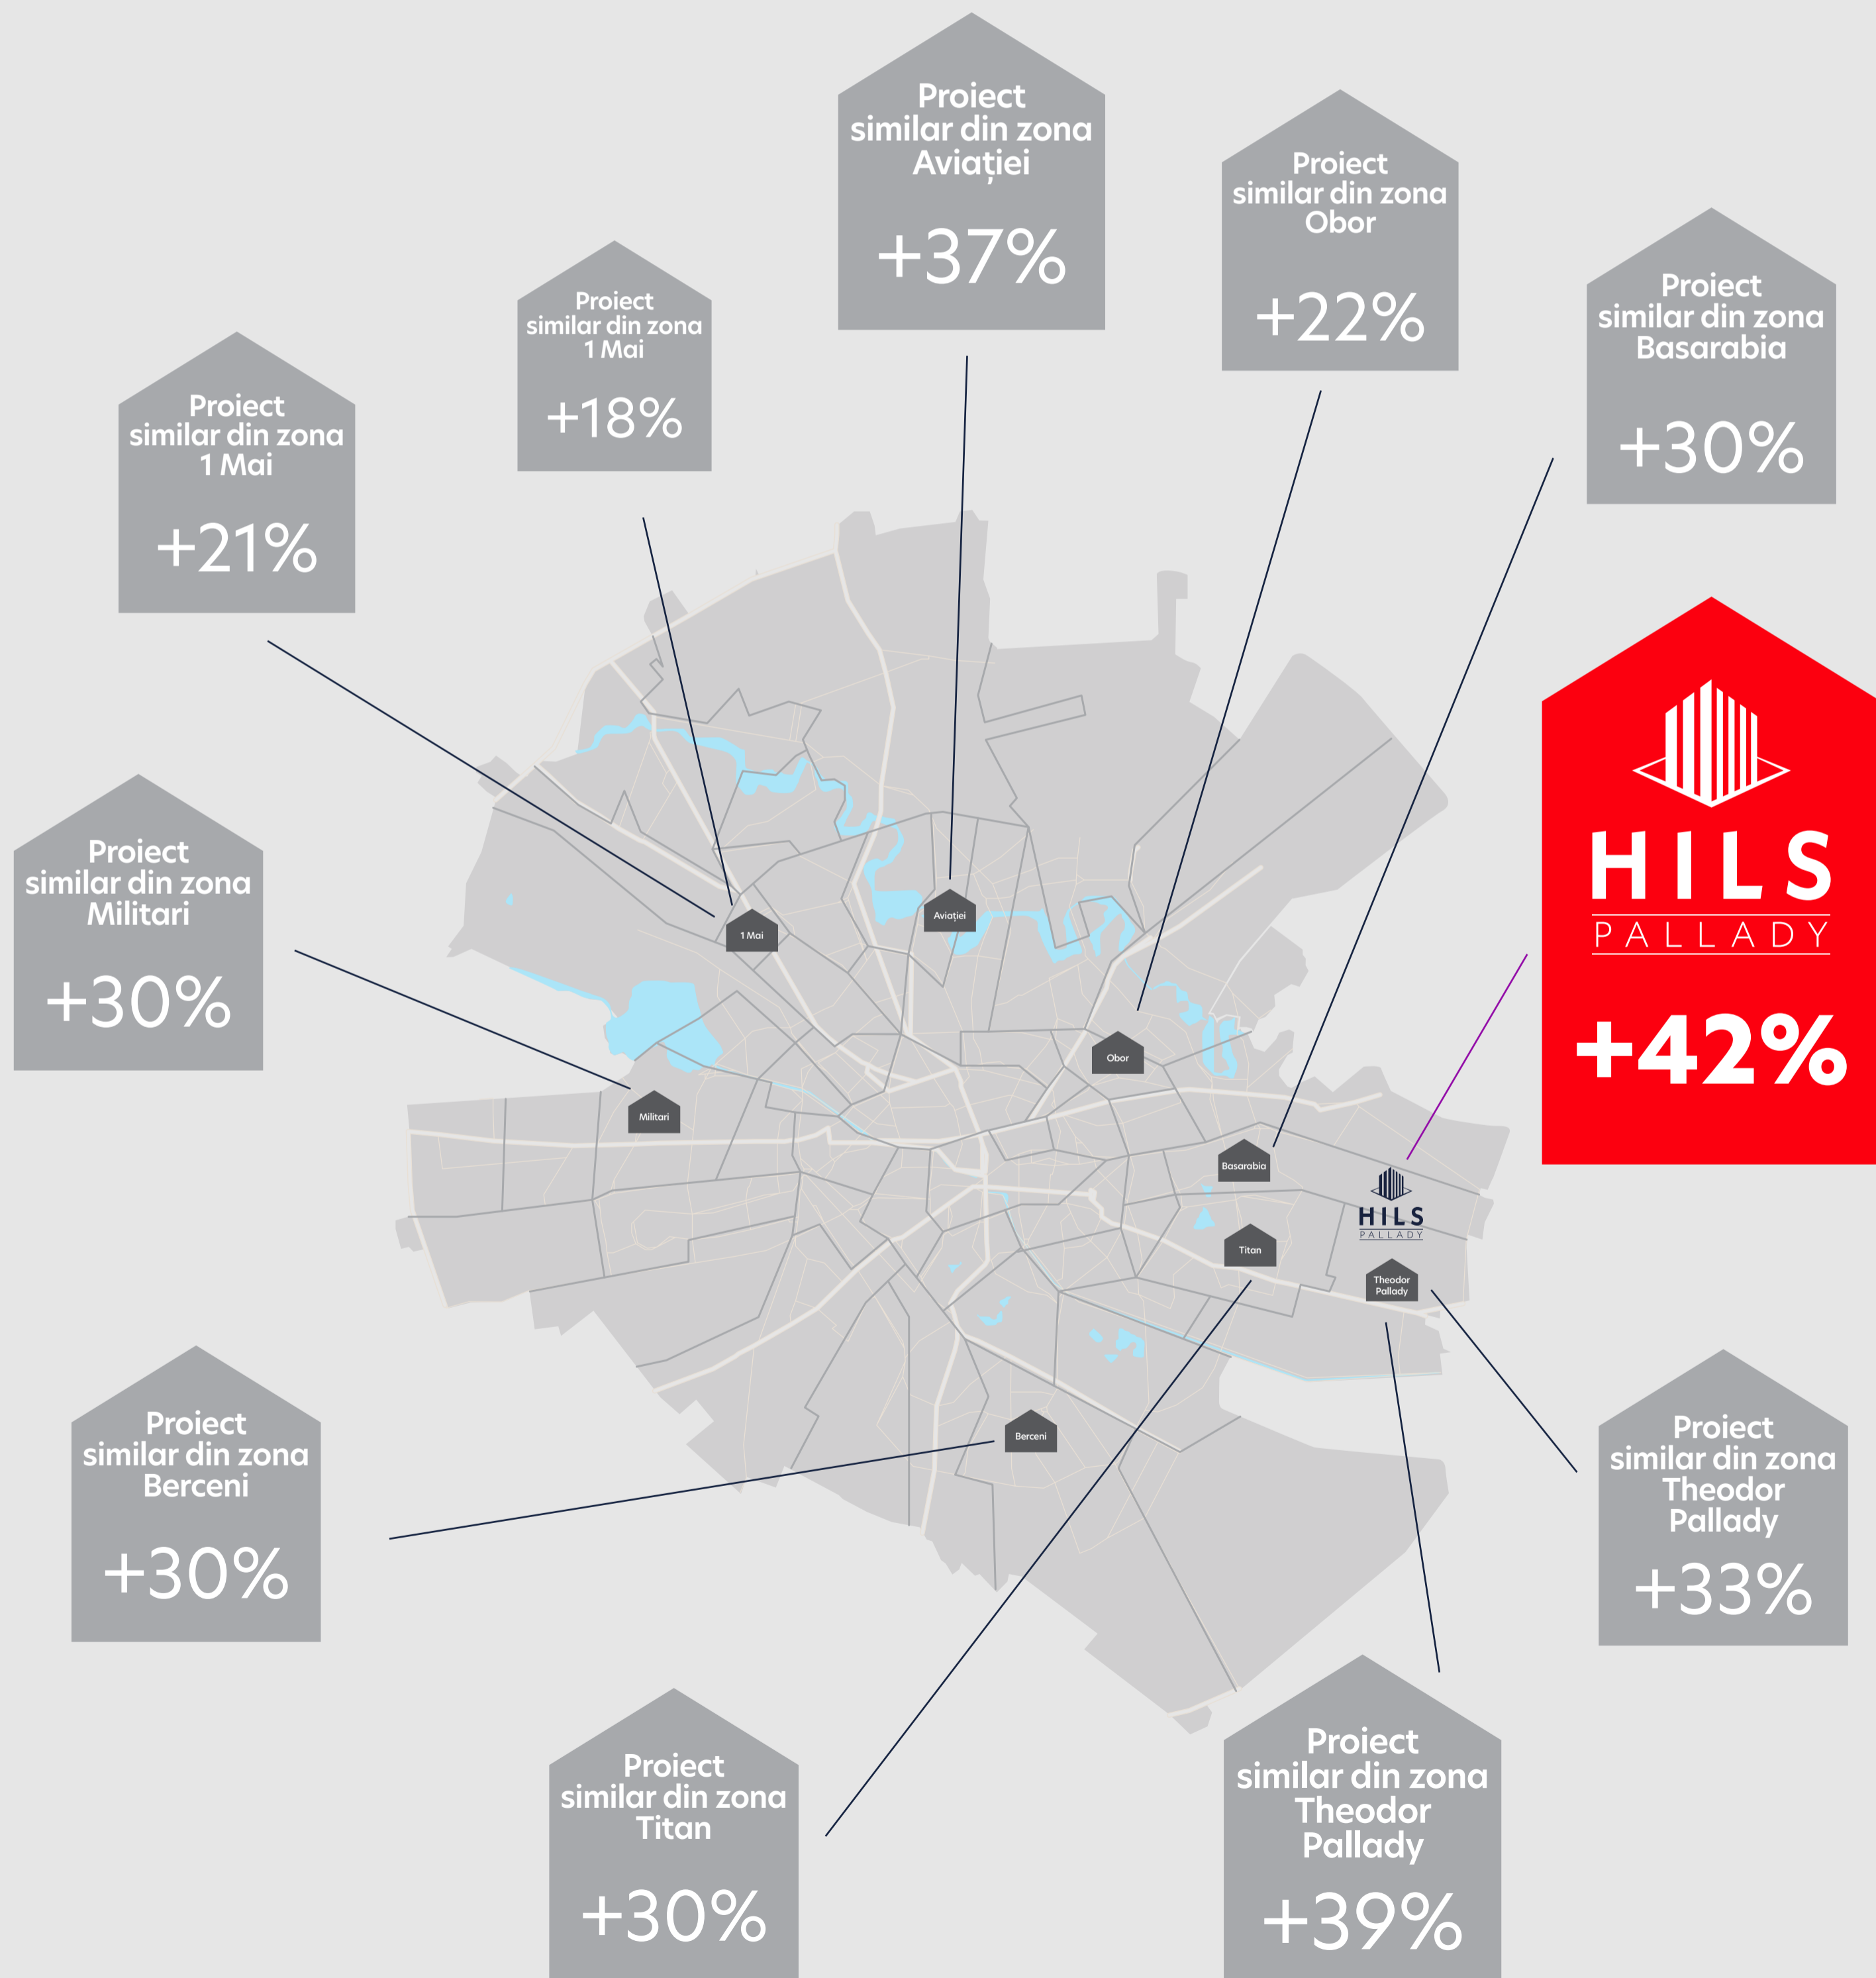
Proiect similar din zona Aviației

+37%

Proiect similar din zona Obor

+22%

Proiect similar din zona 1 Mai

+18%

Proiect similar din zona Basarabia

+30%

Proiect similar din zona 1 Mai

+21%

HILS
PALLADY

+42%

Proiect similar din zona Militari

+30%

1 Mai

Aviației

Obor

Militari

Basarabia

HILS
PALLADY

Titan

Theodor Pallady

Berceni

Proiect similar din zona Berceni

+30%

Proiect similar din zona Theodor Pallady

+33%

Proiect similar din zona Titan

+30%

Proiect similar din zona Theodor Pallady

+39%